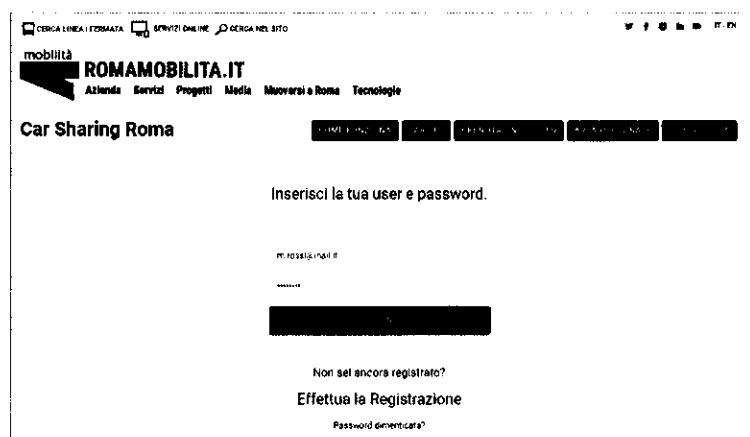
CERCA LINEA I FERMATA SERVIZI ONLINE CERCA NEL SITO

IT · EN

mobilità

ROMAMOBILITA.IT

Azienda Servizi Progetti Media Muoversi a Roma Tecnologie

Car Sharing Roma

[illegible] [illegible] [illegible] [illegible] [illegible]

Inserisci la tua user e password.

m.rossi@mail.it

•••••••

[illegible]

Non sei ancora registrato?

Effettua la Registrazione

Password dimenticata?